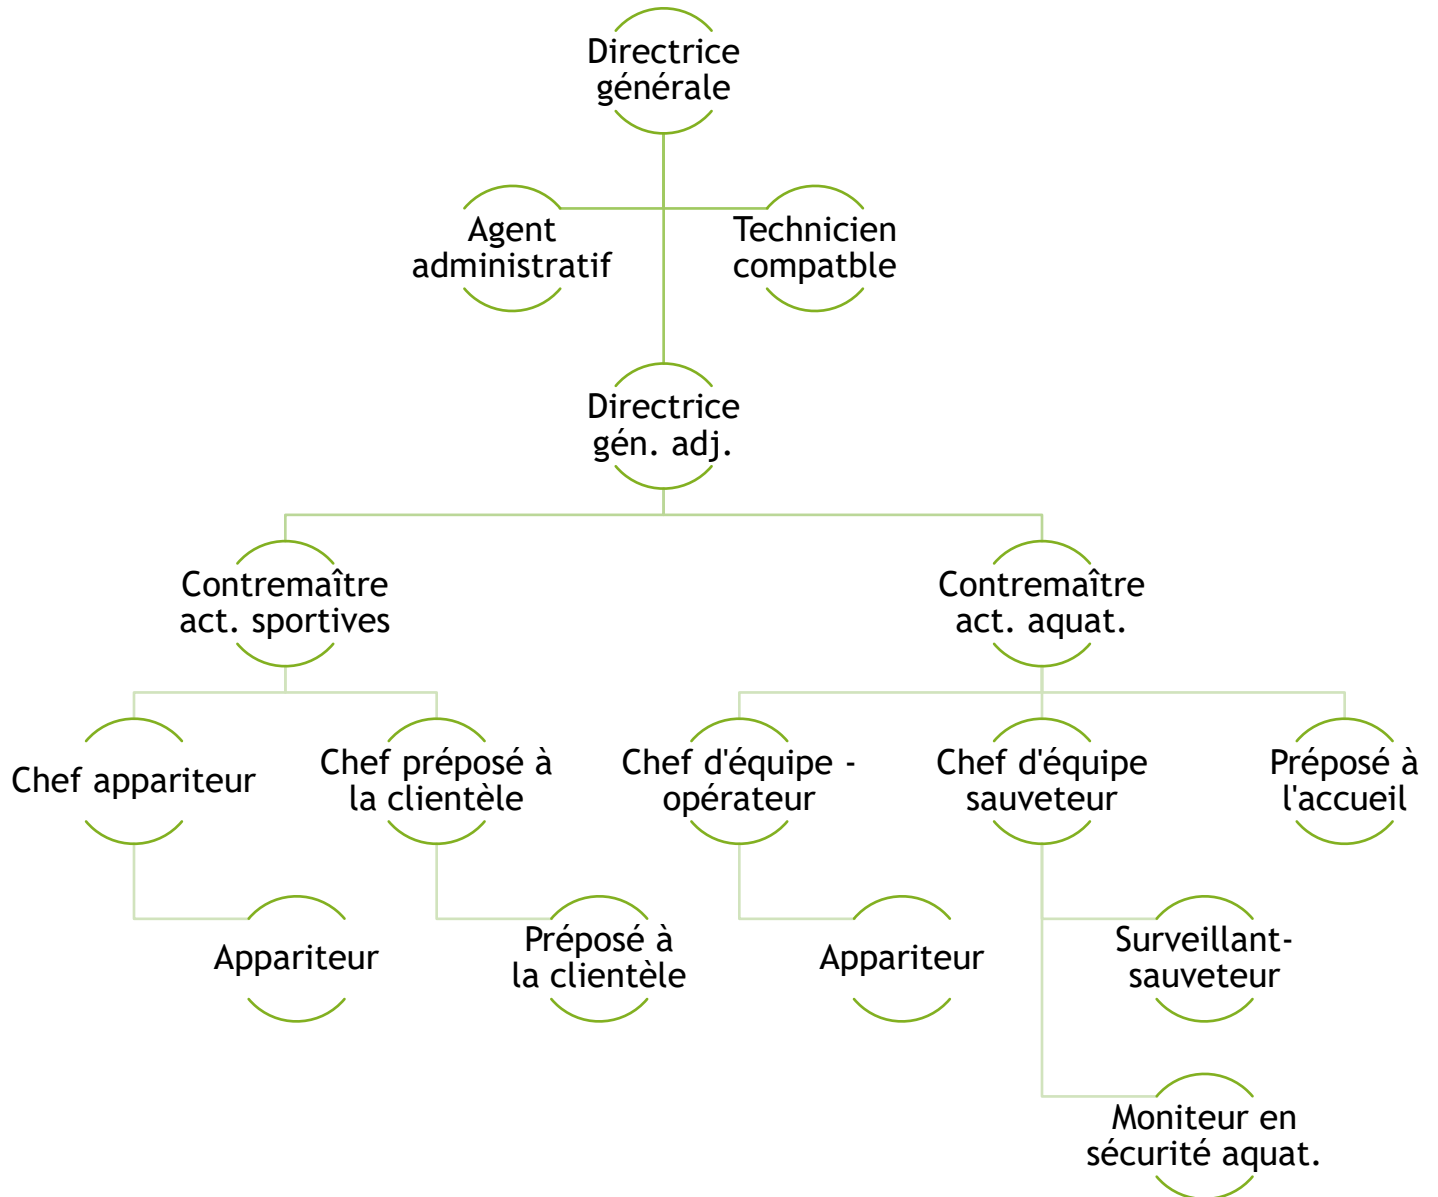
Directrice générale

Agent administratif

Technicien compatble

Directrice gén. adj.

Contremaître act. sportives

Contremaître act. aquat.

Chef appariteur

Chef préposé à la clientèle

Chef d'équipe - opérateur

Chef d'équipe sauveteur

Préposé à l'accueil

Appariteur

Préposé à la clientèle

Appariteur

Surveillant-sauveteur

Moniteur en sécurité aquat.